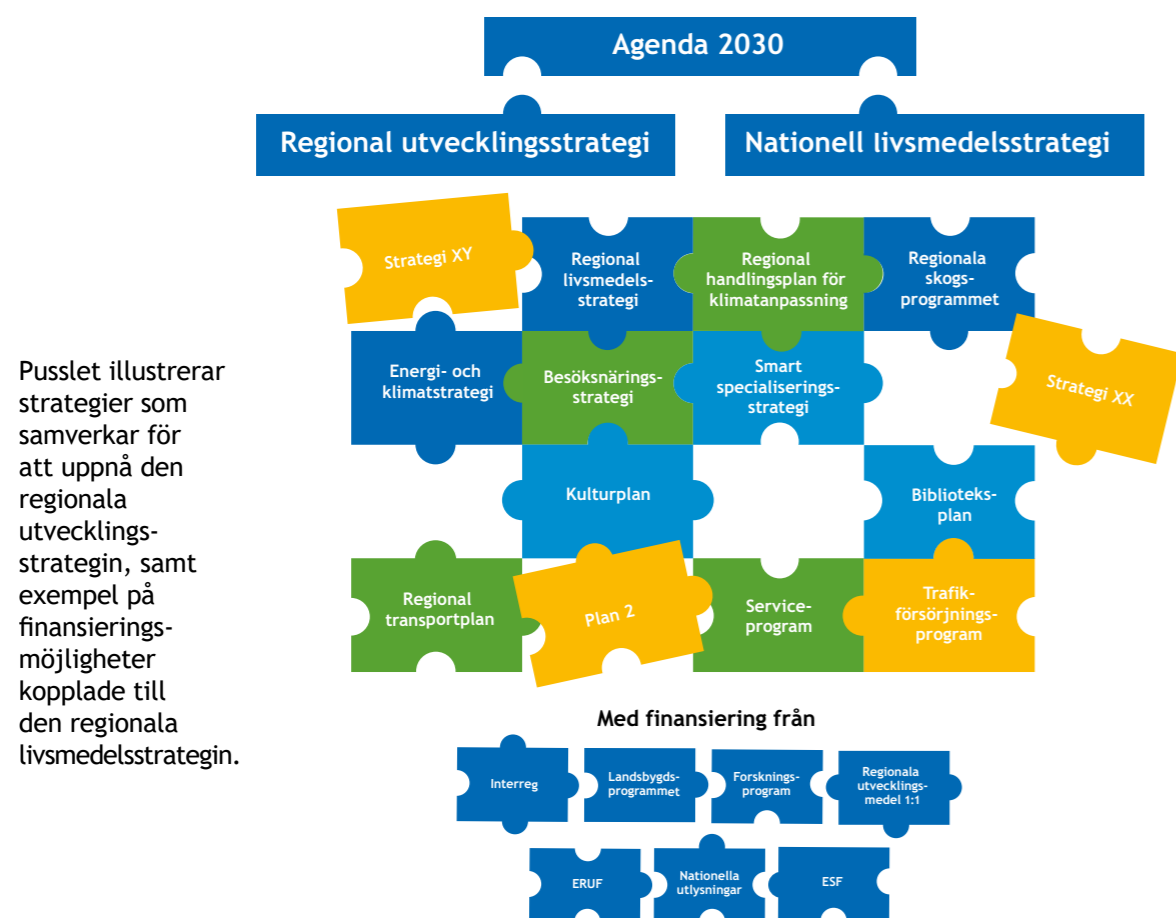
Agenda 2030

Regional utvecklingsstrategi

Nationell livsmedelsstrategi

Strategi XY

Regional livsmedelsstrategi

Regional handlingsplan för klimatanpassning

Regionala skogsprogrammet

Energi- och klimatstrategi

Besöksnäringsstrategi

Smart specialiseringsstrategi

Strategi XX

Kulturplan

Biblioteksplan

Regional transportplan

Plan 2

Serviceprogram

Trafikförsörjningsprogram

Pusslet illustrerar strategier som samverkar för att uppnå den regionala utvecklingsstrategin, samt exempel på finansieringsmöjligheter kopplade till den regionala livsmedelsstrategin.

Med finansiering från

Interreg

Landsbygdsprogrammet

Forskningsprogram

Regionala utvecklingsmedel 1:1

ERUF

Nationella utlysningar

ESF